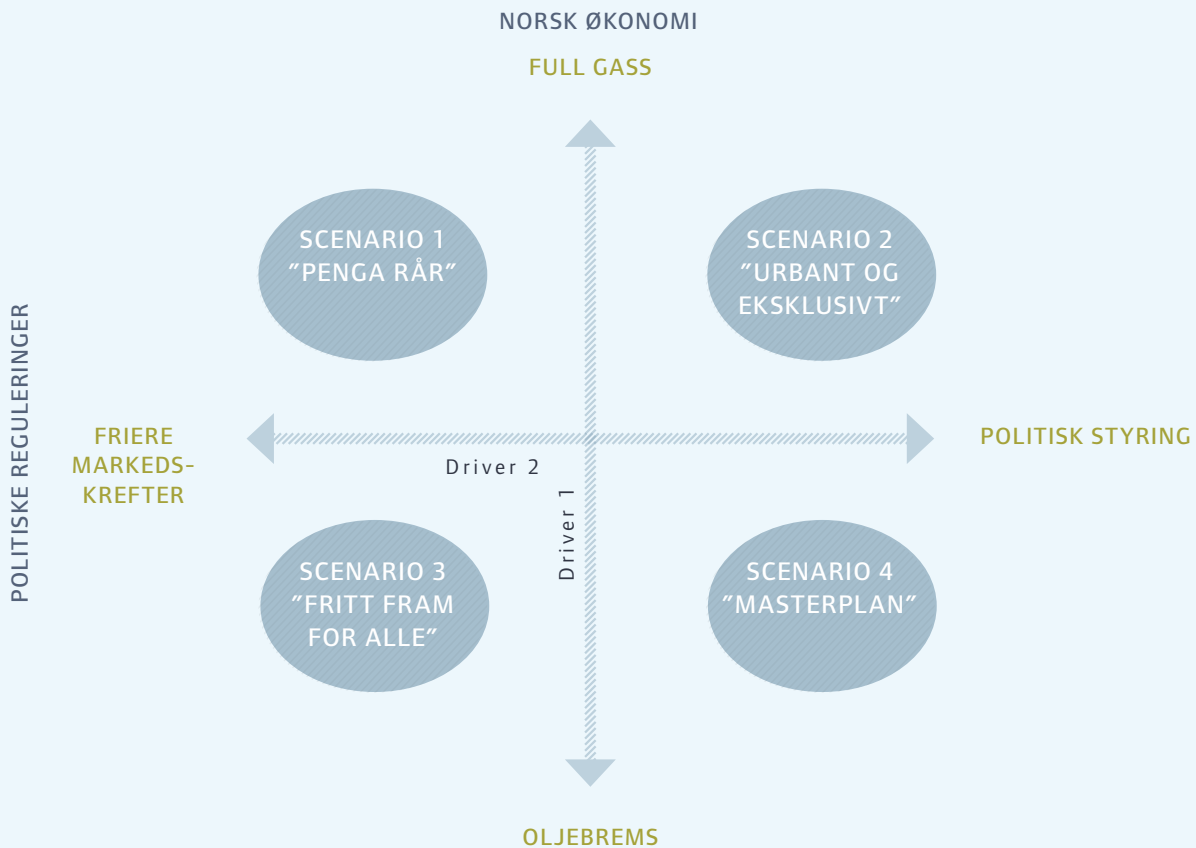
NORSK ØKONOMI

FULL GASS

POLITISKE REGULERINGER

SCENARIO 1
"PENGA RÅR"

SCENARIO 2
"URBANT OG EKSKLUSIVT"

FRIERE MARKEDS-KREFTER

Driver 2

POLITISK STYRING

Driver 1

SCENARIO 3
"FRITT FRAM FOR ALLE"

SCENARIO 4
"MASTERPLAN"

OLJEBREMS